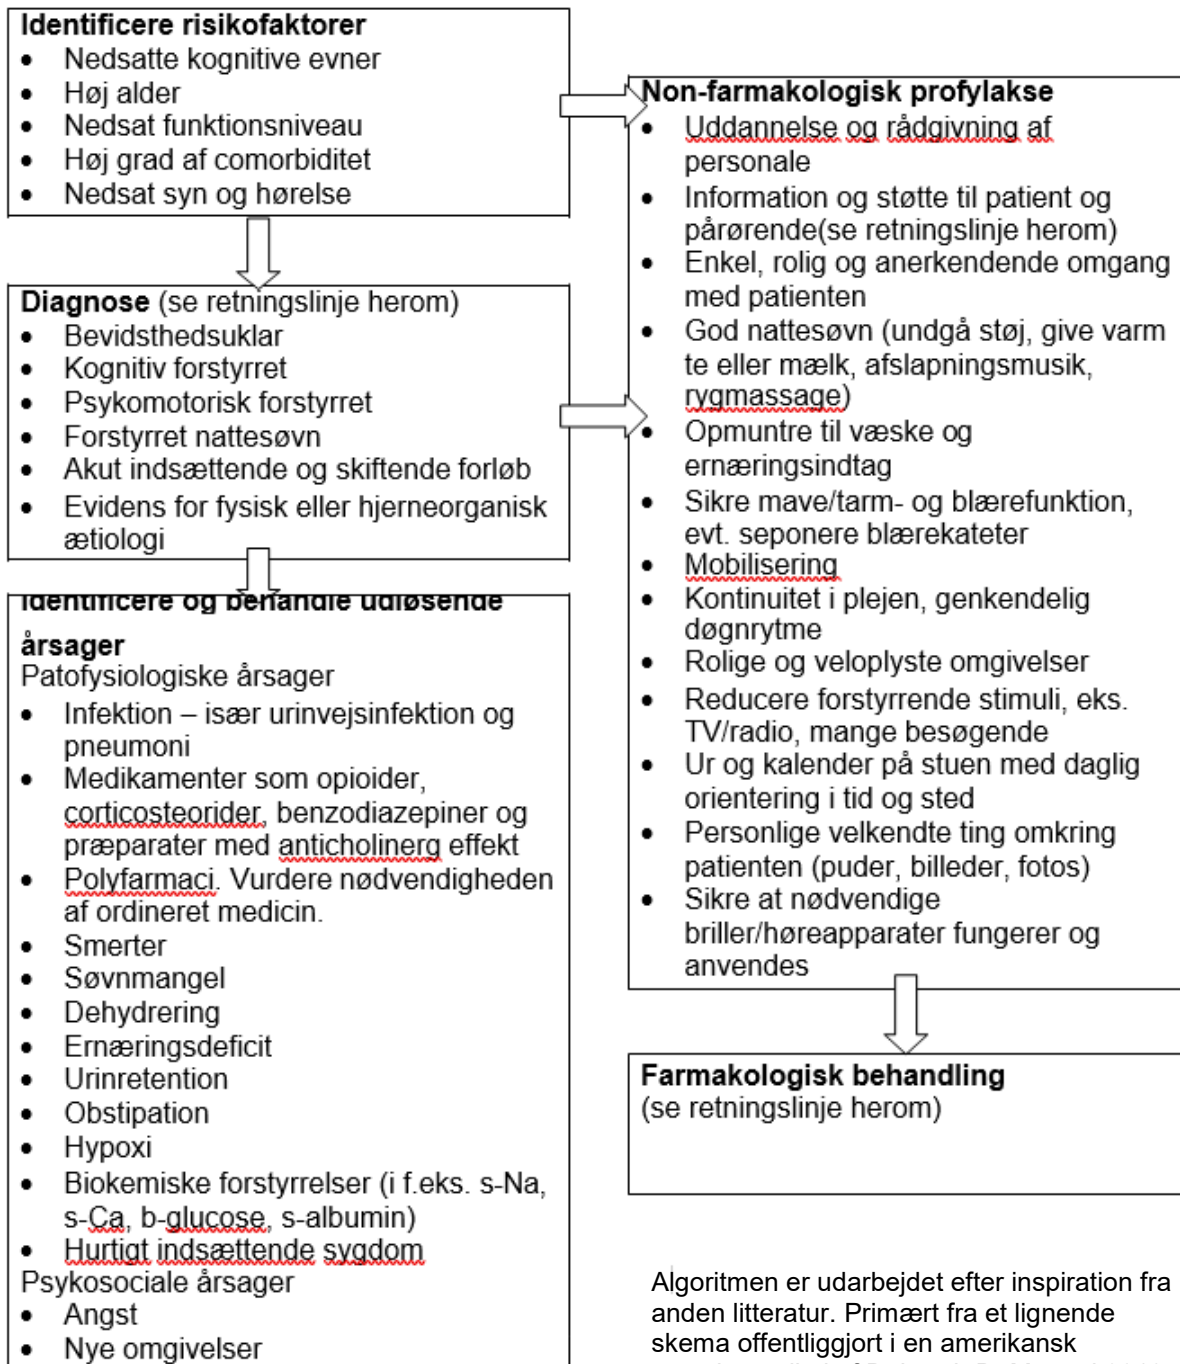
**Identificere risikofaktorer**
- Nedsatte kognitive evner
- Høj alder
- Nedsat funktionsniveau
- Høj grad af comorbiditet
- Nedsat syn og hørelse

**Diagnose** (se retningslinje herom)
- Bevidsthedsuklar
- Kognitiv forstyrret
- Psykomotorisk forstyrret
- Forstyrret nattesøvn
- Akut indsættende og skiftende forløb
- Evidens for fysisk eller hjerneorganisk ætiologi

**Identificere og behandle udløsende årsager**
Patofysiologiske årsager
- Infektion – især urinvejsinfektion og pneumoni
- Medikamenter som opioider, corticosteorider, benzodiazepiner og præparater med anticholinerg effekt
- Polyfarmaci. Vurdere nødvendigheden af ordineret medicin.
- Smerter
- Søvnmangel
- Dehydrering
- Ernæringsdeficit
- Urinretention
- Obstipation
- Hypoxi
- Biokemiske forstyrrelser (i f.eks. s-Na, s-Ca, b-glucose, s-albumin)
- Hurtigt indsættende sygdom

Psykosociale årsager
- Angst
- Nye omgivelser

**Non-farmakologisk profylakse**
- Uddannelse og rådgivning af personale
- Information og støtte til patient og pårørende(se retningslinje herom)
- Enkel, rolig og anerkendende omgang med patienten
- God nattesøvn (undgå støj, give varm te eller mælk, afslapningsmusik, rygmassage)
- Opmuntre til væske og ernæringsindtag
- Sikre mave/tarm- og blærefunktion, evt. seponere blærekateter
- Mobilisering
- Kontinuitet i plejen, genkendelig døgnrytme
- Rolige og veloplyste omgivelser
- Reducere forstyrrende stimuli, eks. TV/radio, mange besøgende
- Ur og kalender på stuen med daglig orientering i tid og sted
- Personlige velkendte ting omkring patienten (puder, billeder, fotos)
- Sikre at nødvendige briller/høreapparater fungerer og anvendes

**Farmakologisk behandling**
(se retningslinje herom)

Algoritmen er udarbejdet efter inspiration fra anden litteratur. Primært fra et lignende skema offentliggjort i en amerikansk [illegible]